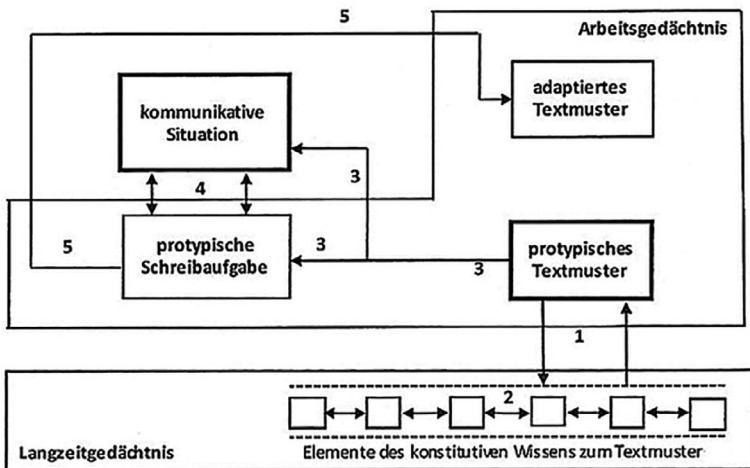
5

Arbeitsgedächtnis

kommunikative Situation

adaptiertes Textmuster

3

4

5

protypische Schreibaufgabe

3

3

protypisches Textmuster

1

2

Langzeitgedächtnis

Elemente des konstitutiven Wissens zum Textmuster